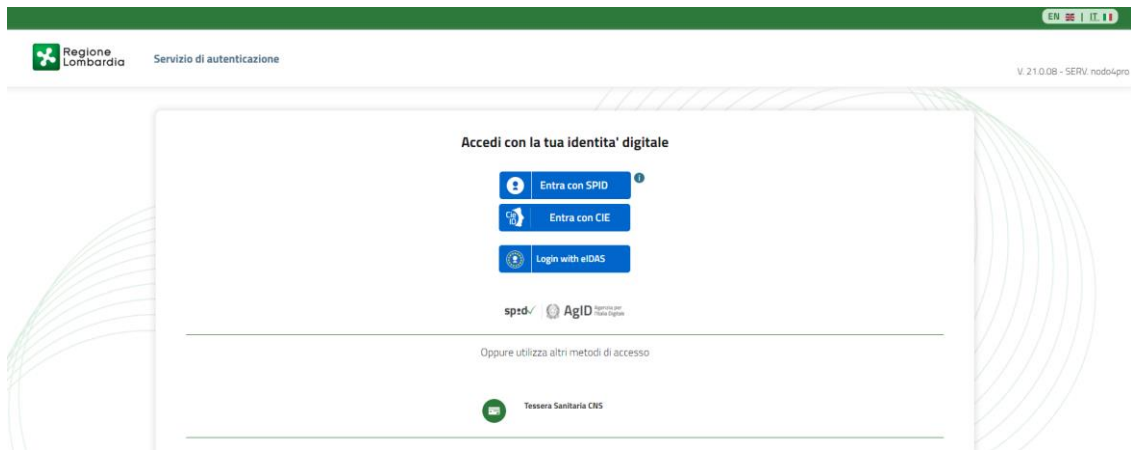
EN | IT

Regione Lombardia

Servizio di autenticazione

V. 21.0.08 - SERV. nodo4pro

Accedi con la tua identita' digitale

Entra con SPID

Entra con CIE

Login with eIDAS

spid AgID Agenzia per l'Italia Digitale

Oppure utilizza altri metodi di accesso

Tessera Sanitaria CNS